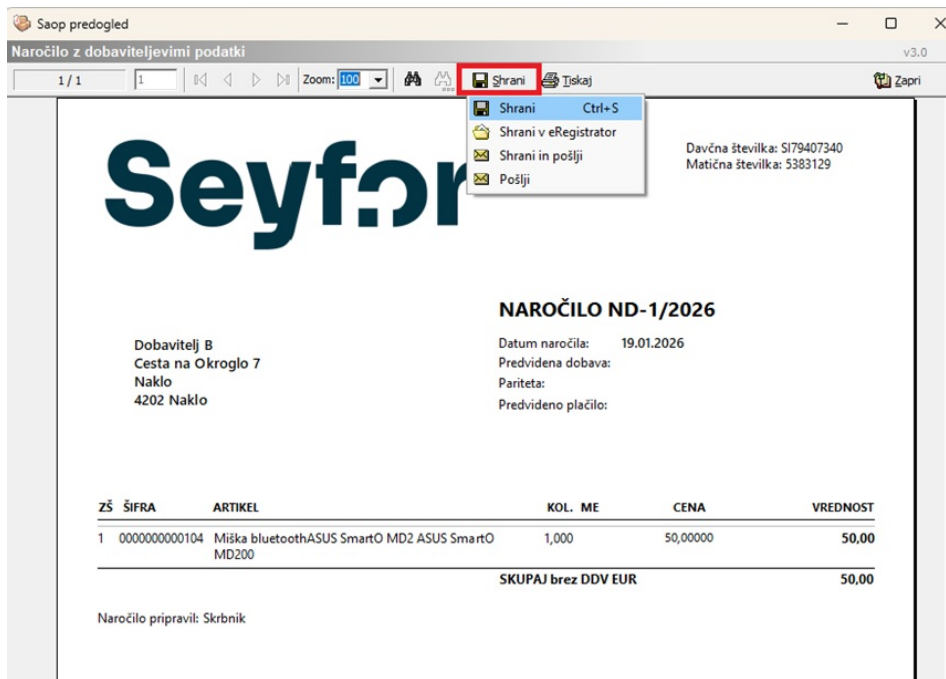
Saop predogled

Naročilo z dobaviteljevimi podatki

v3.0

1 / 1

1

Zoom: 100

Shrani

Tiskaj

Zapri

Shrani Ctrl+S

Shrani v eRegistrator

Shrani in pošlji

Pošlji

Seyfor

Davčna številka: SI79407340
Matična številka: 5383129

NAROČILO ND-1/2026

Dobavitelj B
Cesta na Okroglo 7
Naklo
4202 Naklo

Datum naročila: 19.01.2026
Predvidena dobava:
Pariteta:
Predvideno plačilo:

| ZŠ | ŠIFRA | ARTIKEL | KOL. | ME | CENA | VREDNOST |
|---|---|---|---|---|---|---|
| 1 | 0000000000104 | Miška bluetoothASUS SmartO MD2 ASUS SmartO MD200 | 1,000 | | 50,00000 | 50,00 |
| | | SKUPAJ brez DDV EUR | | | | 50,00 |

Naročilo pripravil: Skrbnik